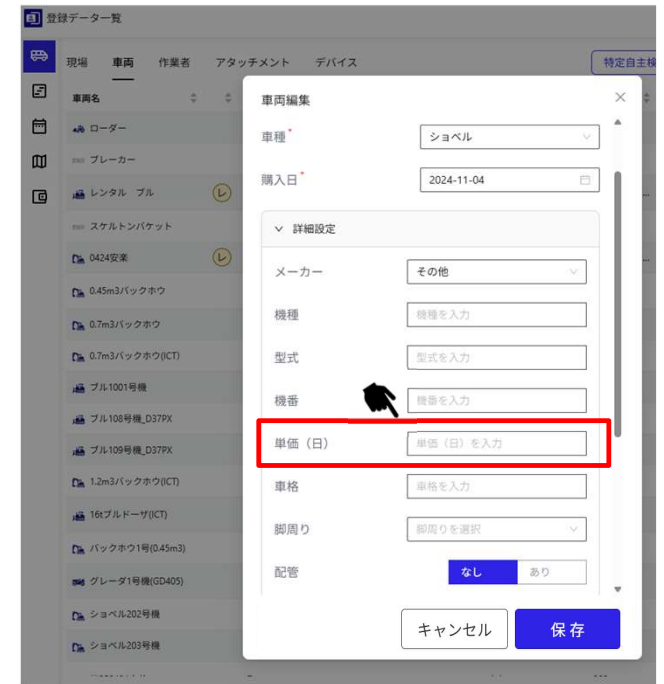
登録データ一覧

現場 車両 作業者 アタッチメント デバイス

特定自主検

車両名

ローダー
ブレーカー
レンタル ブル
スケルトンバケット
0424安楽
0.45m3バックホウ
0.7m3バックホウ
0.7m3バックホウ(ICT)
ブル1001号機
ブル108号機_D37PX
ブル109号機_D37PX
1.2m3バックホウ(ICT)
16tブルドーザ(ICT)
バックホウ1号(0.45m3)
グレーダ1号機(GD405)
ショベル202号機
ショベル203号機

車両編集

車種*
ショベル

購入日*
2024-11-04

詳細設定

メーカー
その他

機種
機種を入力

型式
型式を入力

機番
機番を入力

単価（日）
単価（日）を入力

車格
車格を入力

脚周り
脚周りを選択

配管
なし あり

キャンセル
保存